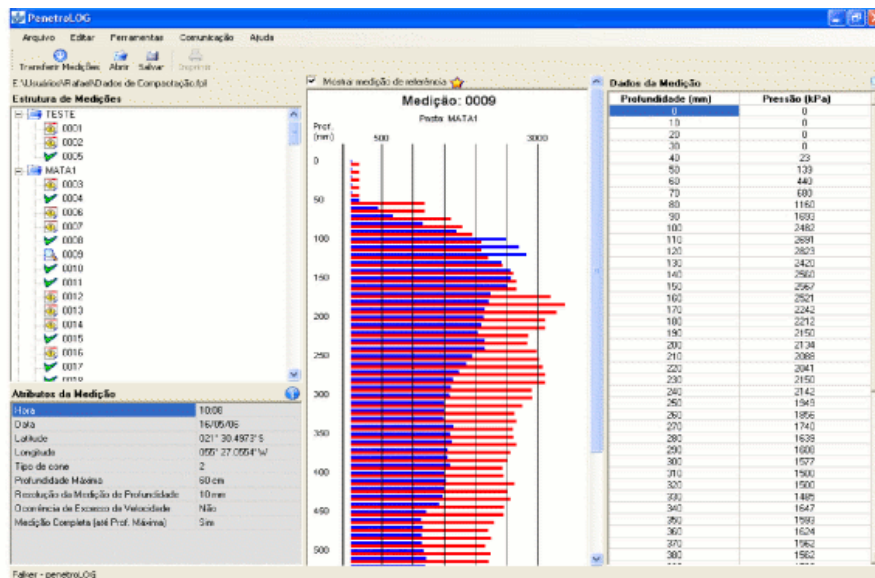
PenetroLOG

Arquivo Editar Ferramentas Comunicação Ajuda

Transferir Medições Abrir Salvar Imprimir

E:\Usuários\Rafael\Dados de Compactação.fol

Estrutura de Medições

TESTE
0001
0002
0005
MATA1
0003
0004
0006
0007
0008
0009
0010
0011
0012
0013
0014
0015
0016
0017

Atributos da Medição

| | |
|---|---|
| Hora | 10:08 |
| Data | 16/05/06 |
| Latitude | 021° 30.4973' S |
| Longitude | 055° 27.0554' W |
| Tipo de cone | 2 |
| Profundidade Máxima | 60 cm |
| Resolução da Medição de Profundidade | 10 mm |
| Ocorrência de Excesso de Velocidade | Não |
| Medição Completa (até Prof. Máxima) | Sim |

Mostrar medição de referência

Medição: 0009

Pasta: MATA1

Prof. (mm)

500 3000

0
50
100
150
200
250
300
350
400
450
500

Dados da Medição

| Profundidade (mm) | Pressão (kPa) |
|---|---|
| 0 | 0 |
| 10 | 0 |
| 20 | 0 |
| 30 | 0 |
| 40 | 23 |
| 50 | 133 |
| 60 | 440 |
| 70 | 680 |
| 80 | 1160 |
| 90 | 1693 |
| 100 | 2482 |
| 110 | 2691 |
| 120 | 2823 |
| 130 | 2420 |
| 140 | 2560 |
| 150 | 2567 |
| 160 | 2521 |
| 170 | 2242 |
| 180 | 2212 |
| 190 | 2150 |
| 200 | 2134 |
| 210 | 2088 |
| 220 | 2041 |
| 230 | 2150 |
| 240 | 2142 |
| 250 | 1949 |
| 260 | 1856 |
| 270 | 1740 |
| 280 | 1639 |
| 290 | 1600 |
| 300 | 1577 |
| 310 | 1500 |
| 320 | 1500 |
| 330 | 1485 |
| 340 | 1647 |
| 350 | 1593 |
| 360 | 1624 |
| 370 | 1562 |
| 380 | 1562 |

Falker - penetroLOG